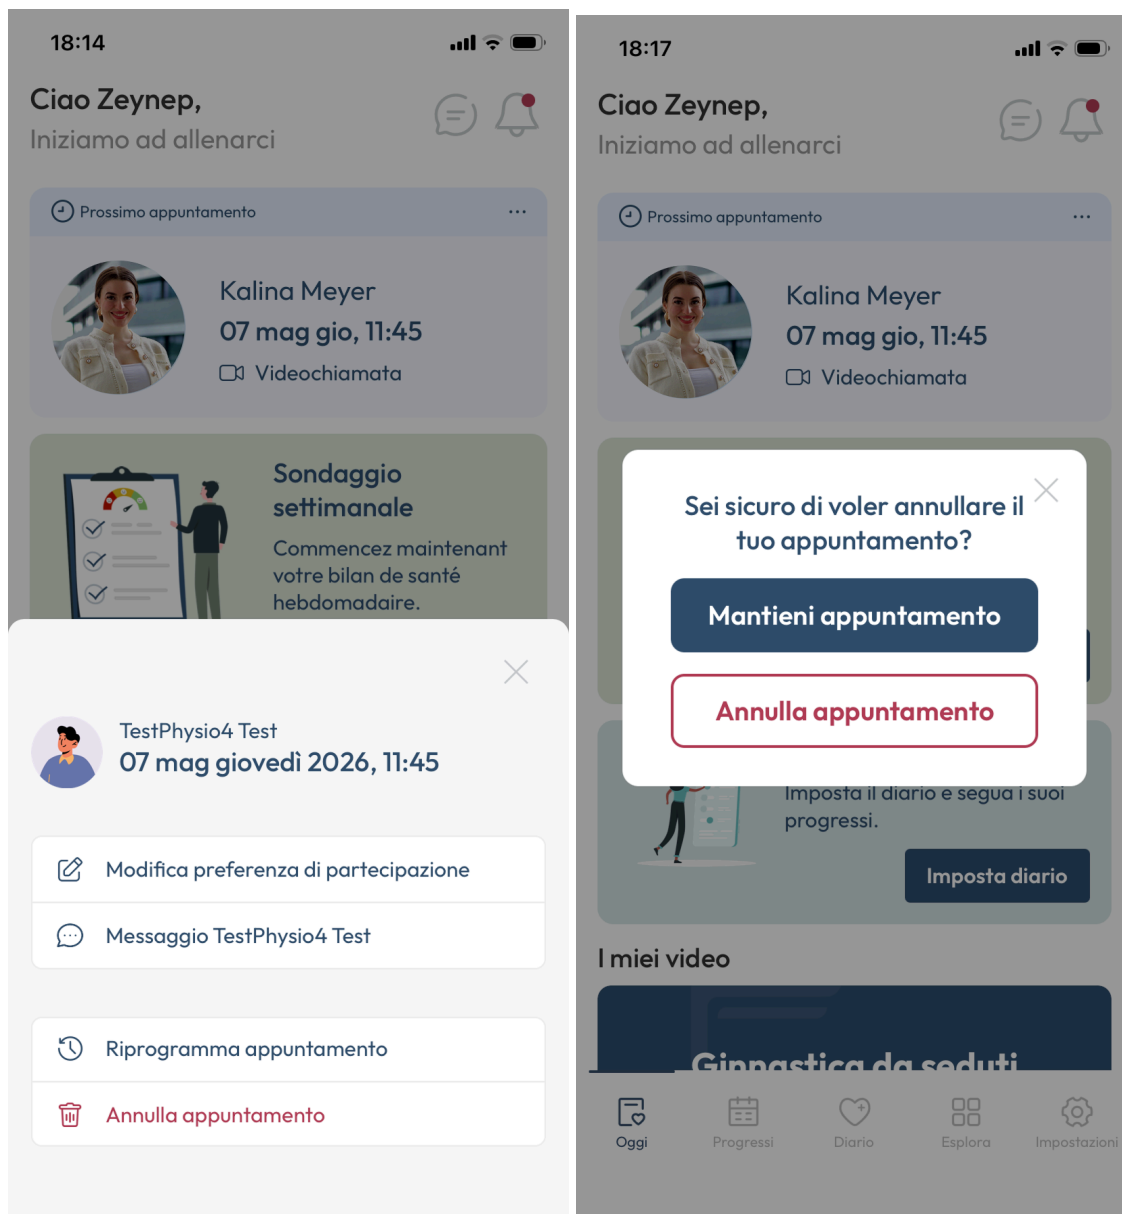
18:14

Ciao Zeynep,
Iniziamo ad allenarci

Prossimo appuntamento ...

Kalina Meyer
07 mag gio, 11:45
Videochiamata

Sondaggio settimanale
Commencez maintenant votre bilan de santé hebdomadaire.

TestPhysio4 Test
07 mag giovedì 2026, 11:45

Modifica preferenza di partecipazione

Messaggio TestPhysio4 Test

Riprogramma appuntamento

Annulla appuntamento

18:17

Ciao Zeynep,
Iniziamo ad allenarci

Prossimo appuntamento ...

Kalina Meyer
07 mag gio, 11:45
Videochiamata

Sei sicuro di voler annullare il tuo appuntamento?

Mantieni appuntamento

Annulla appuntamento

Imposta il diario e segua i suoi progressi.

Imposta diario

I miei video

Ginnastica da seduti

Oggi Progressi Diario Esplora Impostazioni